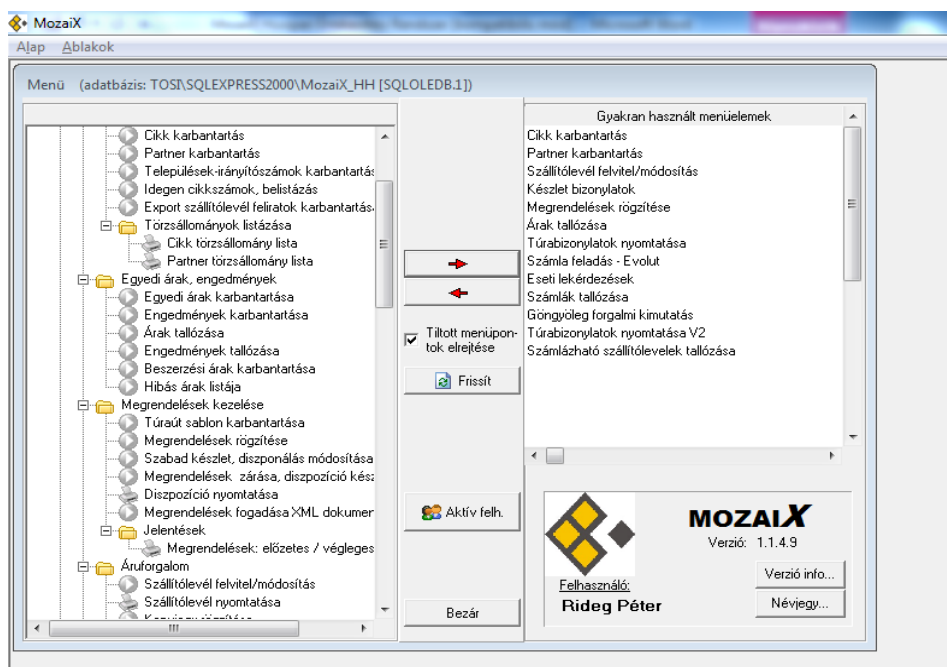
MozaiX
Alap Ablakok

Menü (adatbázis: TOSI\SQLEXPRESS2000\MozaiX_HH [SQLOLEDB.1])

Cikk karbantartás
Partner karbantartás
Települések-irányítószámok karbantartás
Idegen cikkszámok, belistázás
Export szállítólevél feliratok karbantartás
Törzsállományok listázása
Cikk törzsállomány lista
Partner törzsállomány lista
Egyedi árak, engedmények
Egyedi árak karbantartása
Engedmények karbantartása
Árak tallózása
Engedmények tallózása
Beszerzési árak karbantartása
Hibás árak listája
Megrendelések kezelése
Túraút sablon karbantartása
Megrendelések rögzítése
Szabad készlet, diszponálás módosítása
Megrendelések zárása, diszpozíció kész
Diszpozíció nyomtatása
Megrendelések fogadása XML dokumen
Jelentések
Megrendelések: előzetes / végleges
Áruforgalom
Szállítólevél felvitel/módosítás
Szállítólevél nyomtatása

Tiltott menüpontok elrejtése
Frissít
Aktív felh.
Bezár

Gyakran használt menüelemek
Cikk karbantartás
Partner karbantartás
Szállítólevél felvitel/módosítás
Készlet bizonylatok
Megrendelések rögzítése
Árak tallózása
Túrabizonylatok nyomtatása
Számla feladás - Evolut
Eseti lekérdezések
Számlák tallózása
Göngyöleg forgalmi kimutatás
Túrabizonylatok nyomtatása V2
Számlázható szállítólevelek tallózása

MOZAIX
Verzió: 1.1.4.9
Verzió info...
Felhasználó:
Rideg Péter
Névjegy...